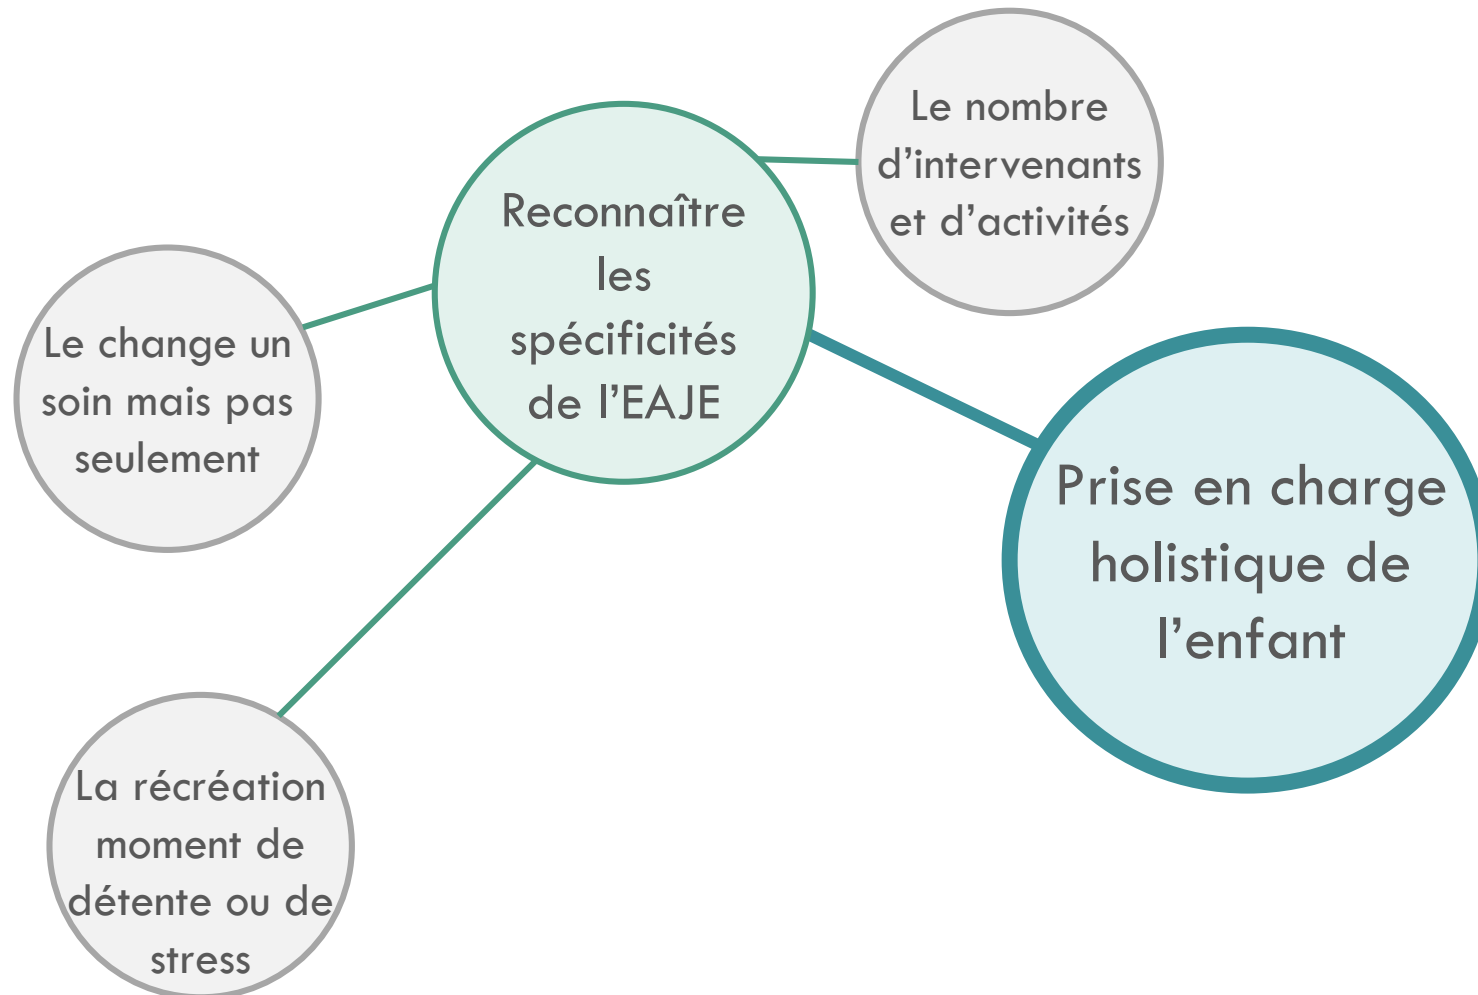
Le nombre d’intervenants et d’activités

Reconnaître les spécificités de l’EAJE

Le change un soin mais pas seulement

Prise en charge holistique de l’enfant

La récréation moment de détente ou de stress